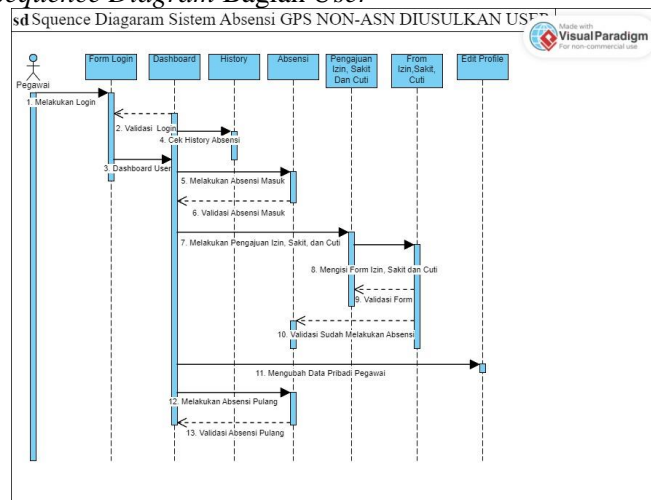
Sequence Diagram Bagian User

sd Squence Diagaram Sistem Absensi GPS NON-ASN DIUSULKAN USER

Made with Visual Paradigm For non-commercial use

Pegawai

Form Login

Dashboard

History

Absensi

Pengajuan Izin, Sakit Dan Cuti

From Izin,Sakit, Cuti

Edit Profile

1. Melakukan Login

2. Validasi Login

4. Cek History Absensi

3. Dashboard User

5. Melakukan Absensi Masuk

6. Validasi Absensi Masuk

7. Melakukan Pengajuan Izin, Sakit, dan Cuti

8. Mengisi Form Izin, Sakit dan Cuti

9. Validasi Form

10. Validasi Sudah Melakukan Absensi

11. Mengubah Data Pribadi Pegawai

12. Melakukan Absensi Pulang

13. Validasi Absensi Pulang